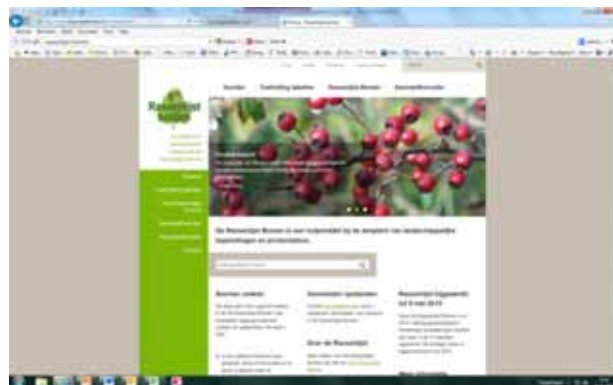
Bomen

Kwekerij Bomen

Rassenlijst Bomen

De Rassenlijst Bomen is een onafhankelijk bij de aanplant van landschappelijke beplantingen en productiebos.

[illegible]

Bomen zoeken

Rassenlijst Eggewerk 2015

Over de Rassenlijst